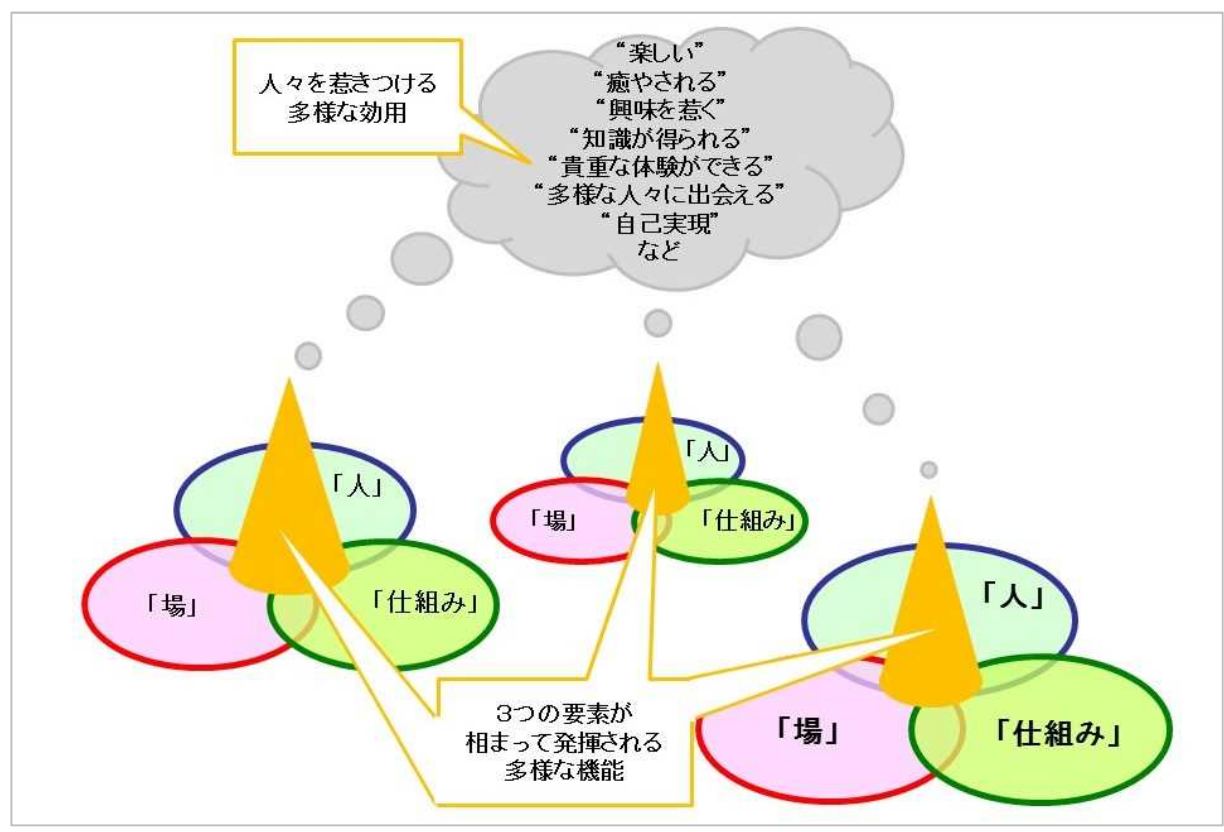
人々を惹きつける
多様な効用

“楽しい”
“癒やされる”
“興味を惹く”
“知識が得られる”
“貴重な体験ができる”
“多様な人々に出会える”
“自己実現”
など

「人」
「場」
「仕組み」

「人」
「場」
「仕組み」

「人」
「場」
「仕組み」

3つの要素が
相まって発揮される
多様な機能